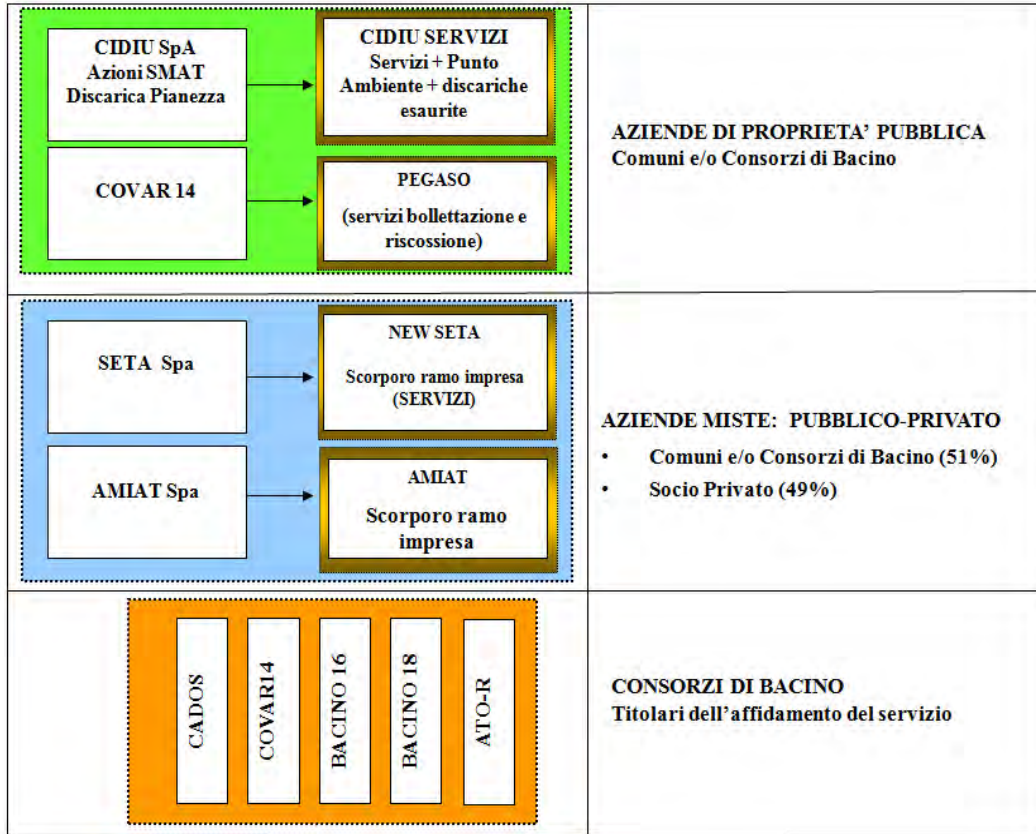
CIDIU SpA
Azioni SMAT
Discarica Pianezza

CIDIU SERVIZI
Servizi + Punto Ambiente + discariche esaurite

COVAR 14

PEGASO
(servizi bollettazione e riscossione)

AZIENDE DI PROPRIETA' PUBBLICA
Comuni e/o Consorzi di Bacino

SETA Spa

NEW SETA
Scorporo ramo impresa (SERVIZI)

AMIAT Spa

AMIAT
Scorporo ramo impresa

AZIENDE MISTE: PUBBLICO-PRIVATO
• Comuni e/o Consorzi di Bacino (51%)
• Socio Privato (49%)

CADOS

COVAR14

BACINO 16

BACINO 18

ATO-R

CONSORZI DI BACINO
Titolari dell'affidamento del servizio